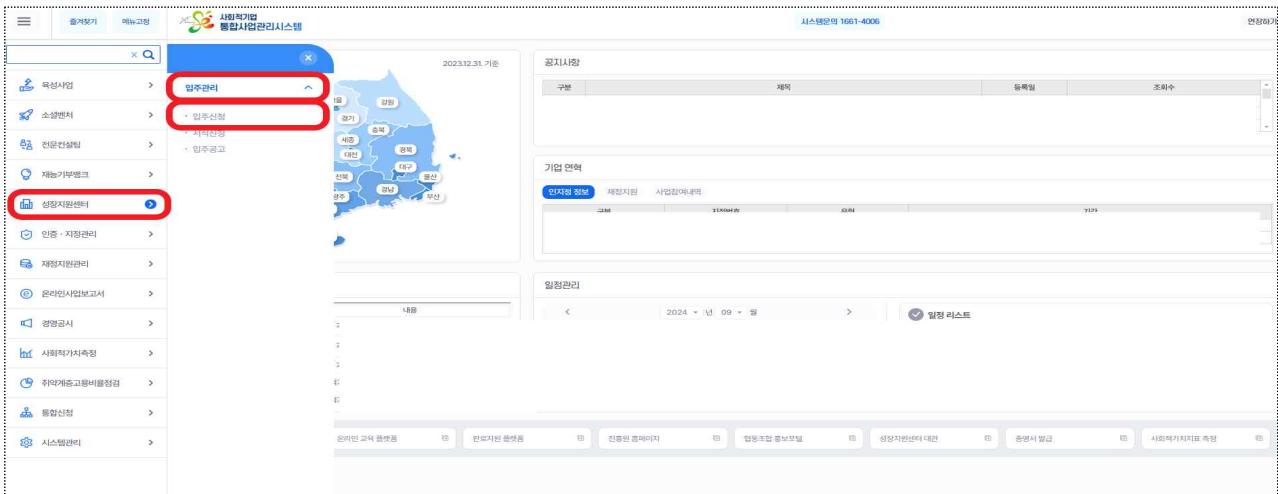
즐겨찾기 메뉴고정 사회적기업 통합사업관리시스템 시스템문의 1661-4006 연장하기

육성사업
소셜벤처
전문컨설팅
재능기부뱅크
성장지원센터
인증 · 지정관리
재정지원관리
온라인사업보고서
경영공시
사회적가치측정
취약계층고용비율점검
통합신청
시스템관리

입주관리
· 입주신청
· 지격신청
· 입주공고

2023.12.31. 기준

강원 경기 충북 세종 대전 경북 대구 전북 울산 경남 광주 부산

공지사항

| 구분 | 제목 | 등록일 | 조회수 |
|---|---|---|---|

기업 연혁

인지정 정보 재정지원 사업참여내역

| 구분 | 지정번호 | 유형 | 기간 |
|---|---|---|---|

일정관리

< 2024 년 09 월 >

일정 리스트

내용

온라인 교육 플랫폼 | 판로지원 플랫폼 | 진흥원 홈페이지 | 협동조합 홍보포털 | 성장지원센터 대관 | 증명서 발급 | 사회적가치지표 측정